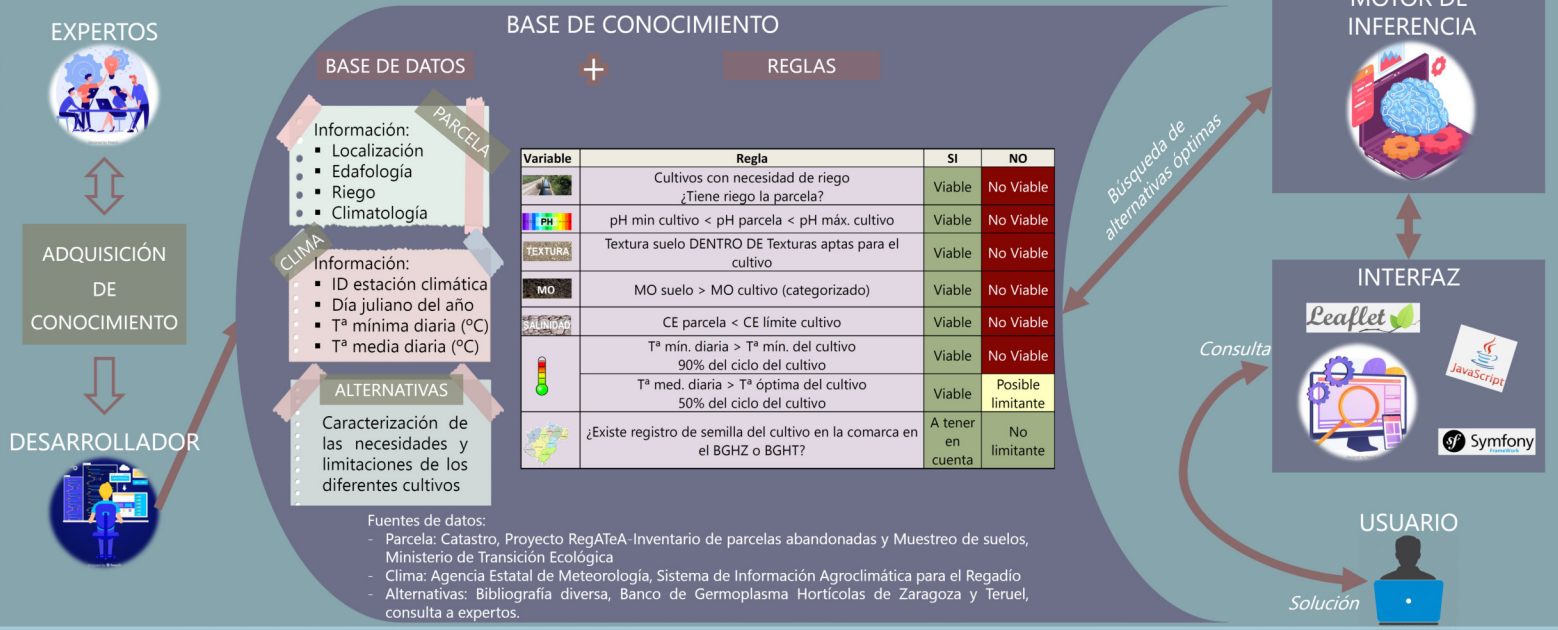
EXPERTOS

ADQUISICIÓN DE CONOCIMIENTO

DESARROLLADOR

BASE DE CONOCIMIENTO

BASE DE DATOS

+

REGLAS

PARCELA

Información:
▪ Localización
▪ Edafología
▪ Riego
▪ Climatología

CLIMA

Información:
▪ ID estación climática
▪ Día juliano del año
▪ Tª mínima diaria (ºC)
▪ Tª media diaria (ºC)

ALTERNATIVAS

Caracterización de las necesidades y limitaciones de los diferentes cultivos

| Variable | Regla | SI | NO |
|---|---|---|---|
| | Cultivos con necesidad de riego ¿Tiene riego la parcela? | Viable | No Viable |
| PH | pH min cultivo < pH parcela < pH máx. cultivo | Viable | No Viable |
| TEXTURA | Textura suelo DENTRO DE Texturas aptas para el cultivo | Viable | No Viable |
| MO | MO suelo > MO cultivo (categorizado) | Viable | No Viable |
| SALINIDAD | CE parcela < CE límite cultivo | Viable | No Viable |
| | Tª mín. diaria > Tª mín. del cultivo 90% del ciclo del cultivo | Viable | No Viable |
| | Tª med. diaria > Tª óptima del cultivo 50% del ciclo del cultivo | Viable | Posible limitante |
| | ¿Existe registro de semilla del cultivo en la comarca en el BGHZ o BGHT? | A tener en cuenta | No limitante |

Fuentes de datos:
- Parcela: Catastro, Proyecto RegATeA-Inventario de parcelas abandonadas y Muestreo de suelos, Ministerio de Transición Ecológica
- Clima: Agencia Estatal de Meteorología, Sistema de Información Agroclimática para el Regadío
- Alternativas: Bibliografía diversa, Banco de Germoplasma Hortícolas de Zaragoza y Teruel, consulta a expertos.

Búsqueda de alternativas óptimas

MOTOR DE INFERENCIA

INTERFAZ

Leaflet

JavaScript

Symfony

Consulta

USUARIO

Solución